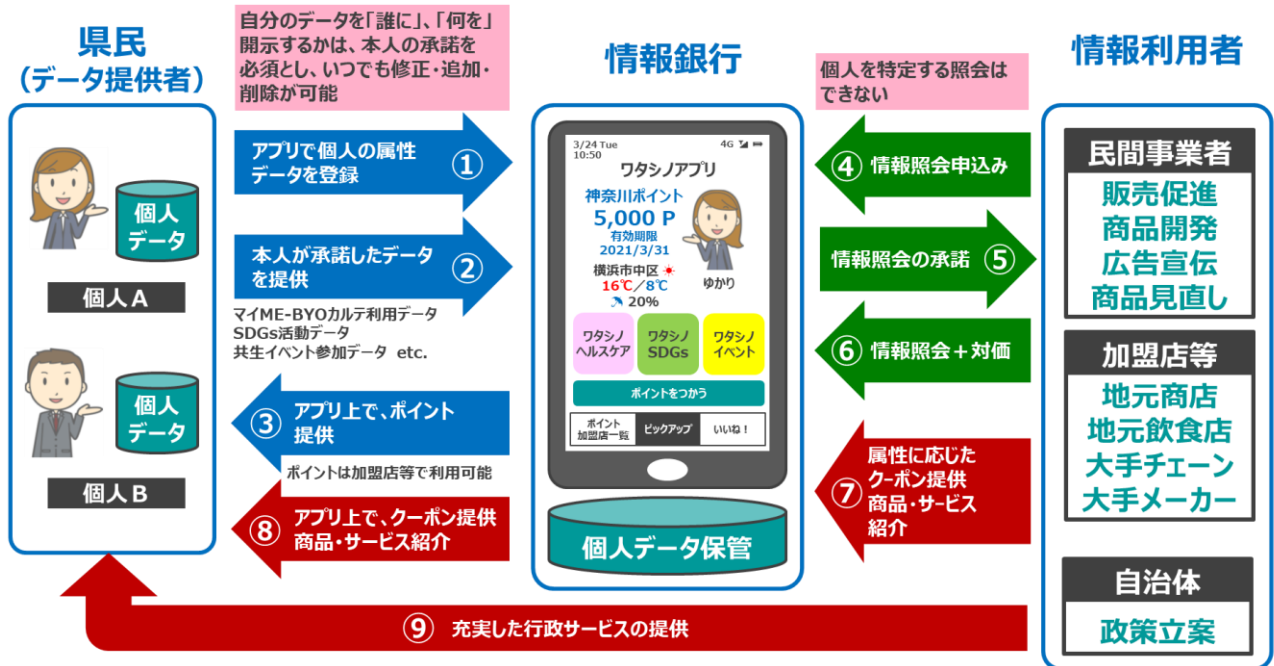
県民
（データ提供者）

自分のデータを「誰に」、「何を」開示するかは、本人の承諾を必須とし、いつでも修正・追加・削除が可能

情報銀行

個人を特定する照会はできない

情報利用者

個人データ

個人A

個人データ

個人B

アプリで個人の属性データを登録 ①

本人が承諾したデータを提供 ②

マイME-BYOカルテ利用データ
SDGs活動データ
共生イベント参加データ etc.

③ アプリ上で、ポイント提供

ポイントは加盟店等で利用可能

⑧ アプリ上で、クーポン提供 商品・サービス紹介

3/24 Tue 10:50
4G
ワタシノアプリ
神奈川ポイント
5,000 P
有効期限 2021/3/31
横浜市中区
16℃／8℃
20%
ゆかり
ワタシノ ヘルスケア
ワタシノ SDGs
ワタシノ イベント
ポイントをつかう
ポイント 加盟店一覧
ピックアップ
いいね！

個人データ保管

④ 情報照会申込み

情報照会の承諾 ⑤

⑥ 情報照会＋対価

⑦ 属性に応じたクーポン提供 商品・サービス紹介

民間事業者
販売促進
商品開発
広告宣伝
商品見直し

加盟店等
地元商店
地元飲食店
大手チェーン
大手メーカー

自治体
政策立案

⑨ 充実した行政サービスの提供